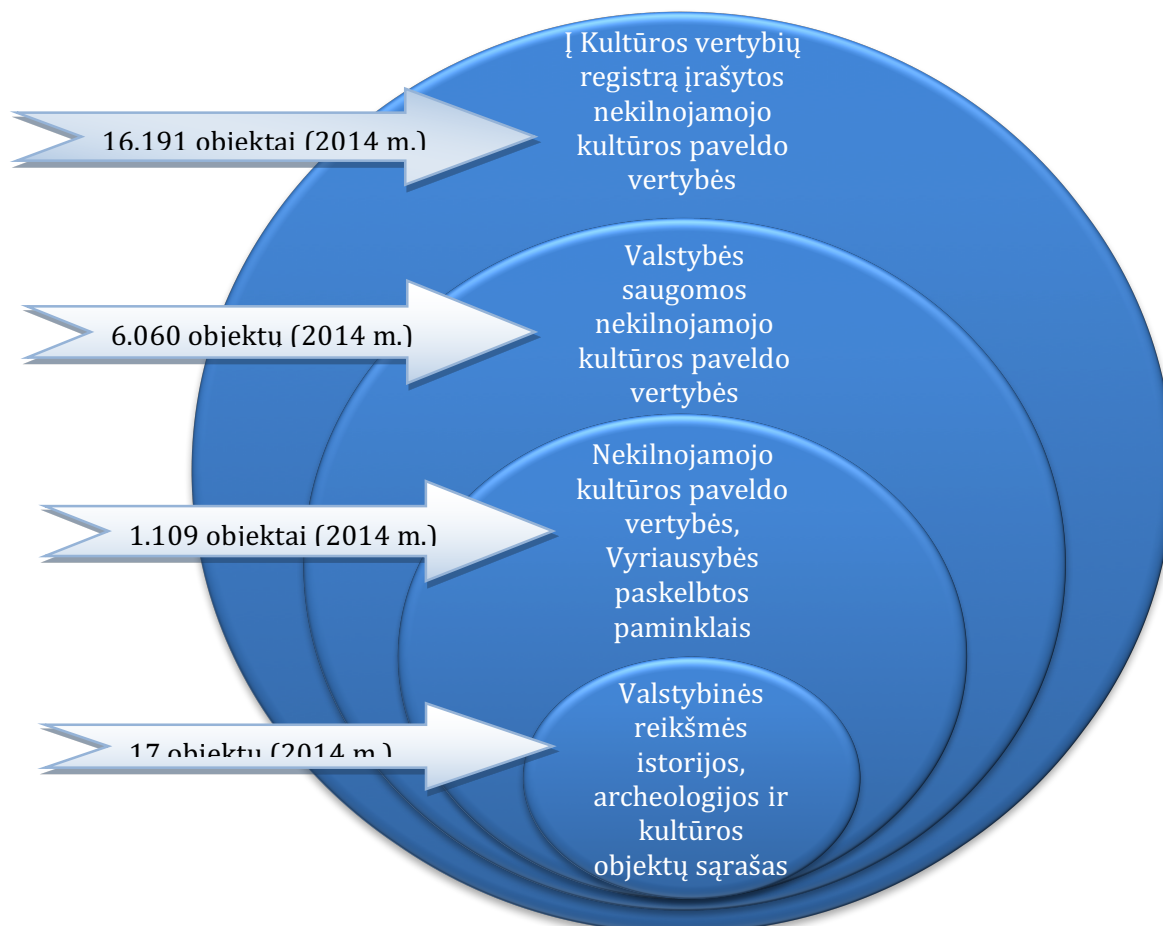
16.191 objektai (2014 m.)

Į Kultūros vertybių registrą įrašytos nekilnojamojo kultūros paveldo vertybės

6.060 objektų (2014 m.)

Valstybės saugomos nekilnojamojo kultūros paveldo vertybės

1.109 objektai (2014 m.)

Nekilnojamojo kultūros paveldo vertybės, Vyriausybės paskelbtos paminklais

17 objektų (2014 m.)

Valstybinės reikšmės istorijos, archeologijos ir kultūros objektų sąrašas